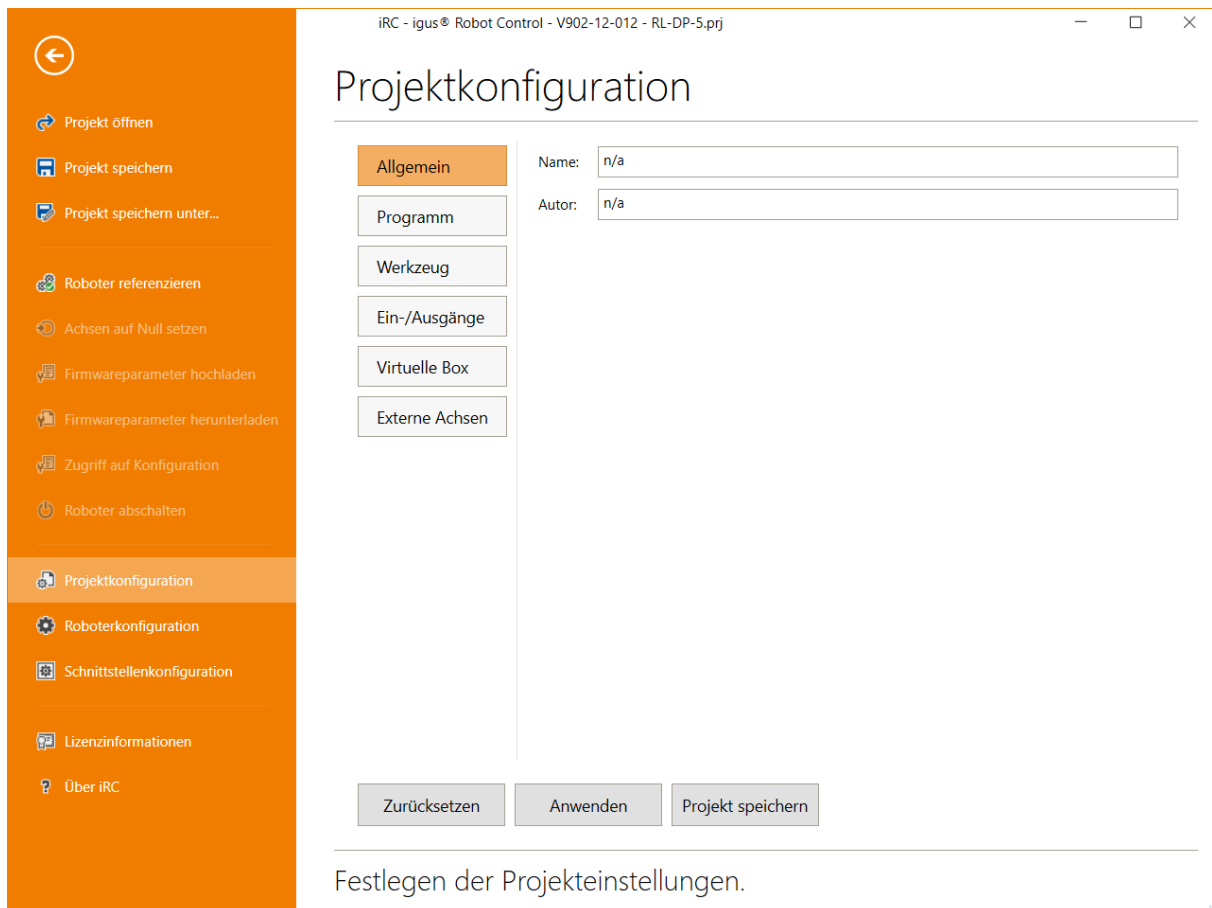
Projekt öffnen
Projekt speichern
Projekt speichern unter...

Roboter referenzieren
Achsen auf Null setzen
Firmwareparameter hochladen
Firmwareparameter herunterladen
Zugriff auf Konfiguration
Roboter abschalten

Projektkonfiguration
Roboterkonfiguration
Schnittstellenkonfiguration

Lizenzinformationen
Über iRC

iRC - igus® Robot Control - V902-12-012 - RL-DP-5.prj

Projektkonfiguration

Allgemein
Programm
Werkzeug
Ein-/Ausgänge
Virtuelle Box
Externe Achsen

Name: n/a
Autor: n/a

Zurücksetzen
Anwenden
Projekt speichern

Festlegen der Projekteinstellungen.